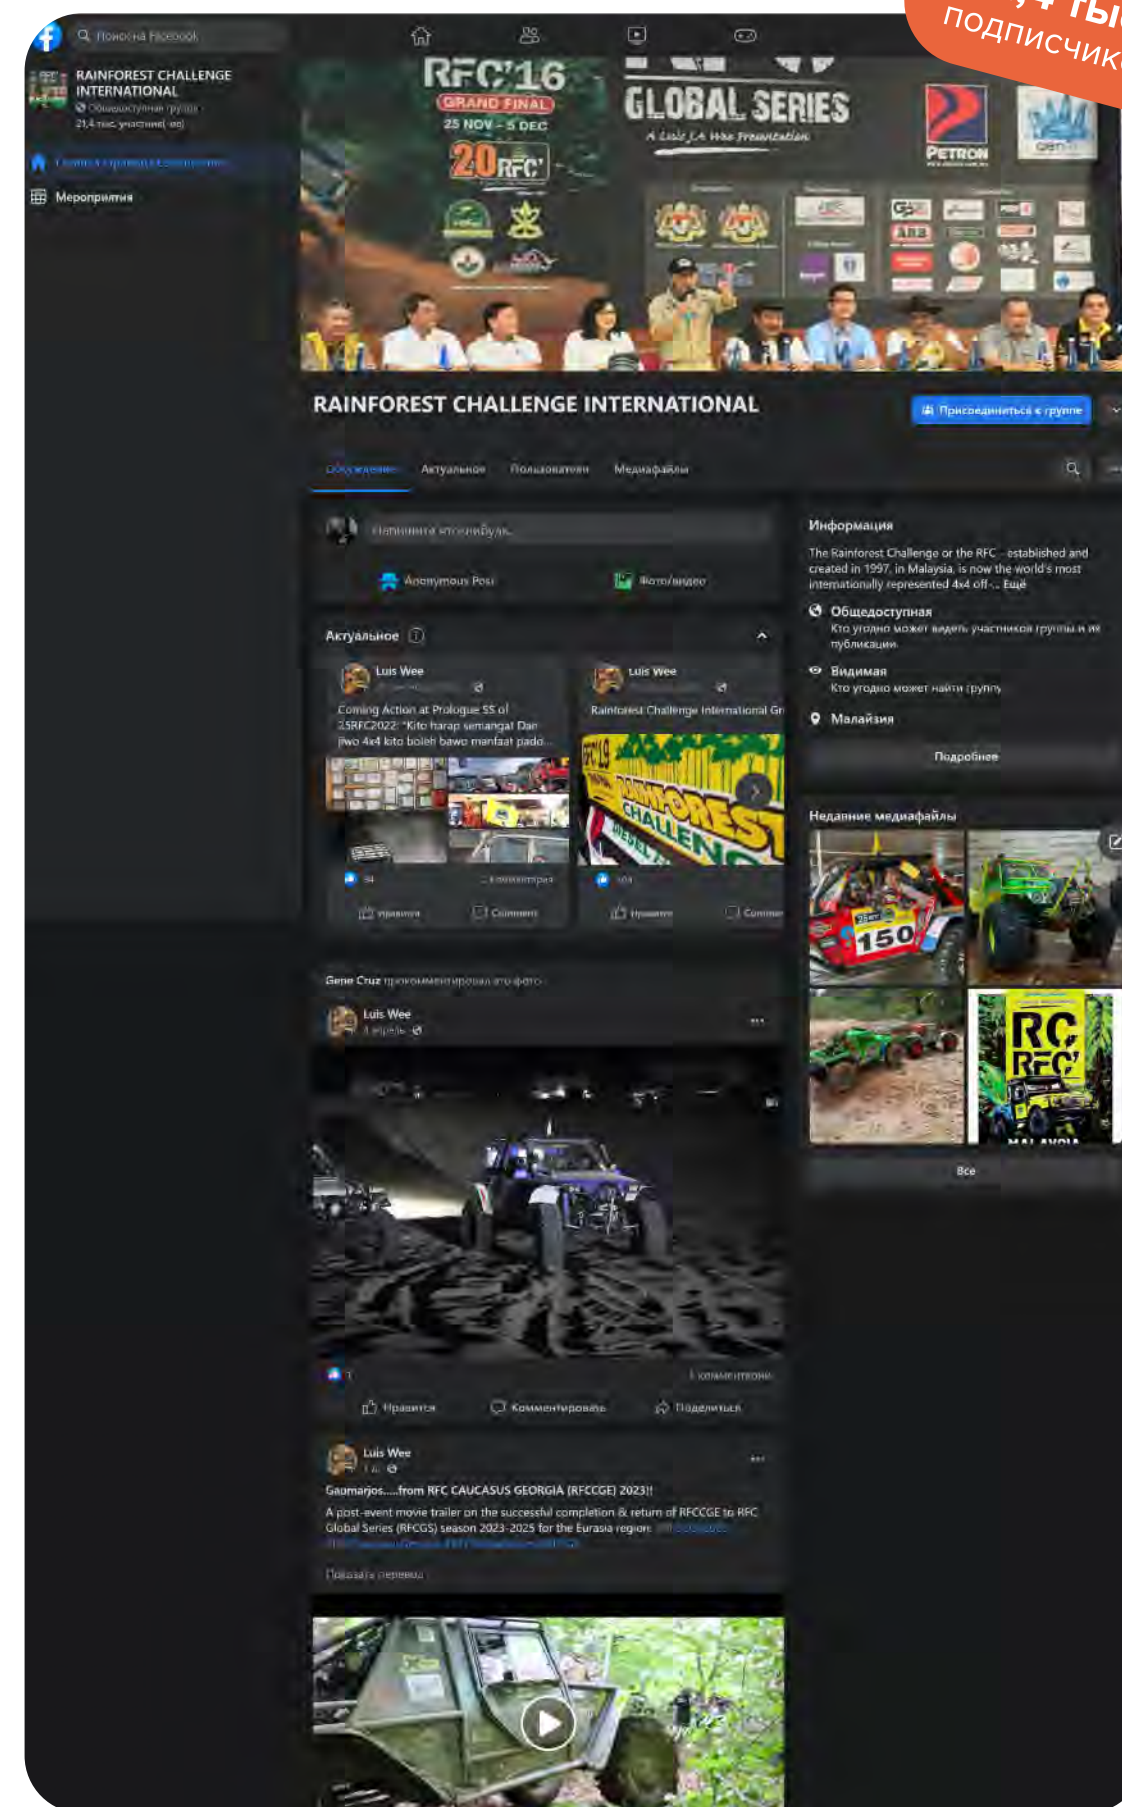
,4 ты
подписчик

Поиск на Facebook

RAINFOREST CHALLENGE INTERNATIONAL
Общедоступная группа
21,4 тыс. участников

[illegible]

Мероприятия

RFC'16
GRAND FINAL
25 NOV - 5 DEC
20 RFC

GLOBAL SERIES
A Luis J.A Wee Presentation

PETRONAS

RAINFOREST CHALLENGE INTERNATIONAL

Присоединиться к группе

Обсуждение Актуальное Пользователи Медиафайлы

Напишите что-нибудь...

Anonymous Post

Фото/видео

Актуальное

Luis Wee

Coming Action at Prologue SS of 25RFC2022: "Kito harap semangat Dan jiwo 4x4 kito boleh bawo manfaat pado...

94

Нравится

Comment

Luis Wee

Rainforest Challenge International Gr

RFC'19 RAINFOREST CHALLENGE

104

Нравится

Comme

Информация

The Rainforest Challenge or the RFC - established and created in 1997, in Malaysia, is now the world's most internationally represented 4x4 off-... Ещё

Общедоступная
Кто угодно может видеть участников группы и их публикации.

Видимая
Кто угодно может найти группу.

Малайзия

Подробнее

Недавние медиафайлы

150

RC RFC
MALAYSIA

Все

Gene Cruz прокомментировал это фото.

Luis Wee
4 апреля

1

1 комментарий

Нравится

Комментировать

Поделиться

Luis Wee

Gaumarjos.....from RFC CAUCASUS GEORGIA (RFCCGE) 2023!!

A post-event movie trailer on the successful completion & return of RFCCGE to RFC Global Series (RFCGS) season 2023-2025 for the Eurasia region. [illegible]

Показать перевод